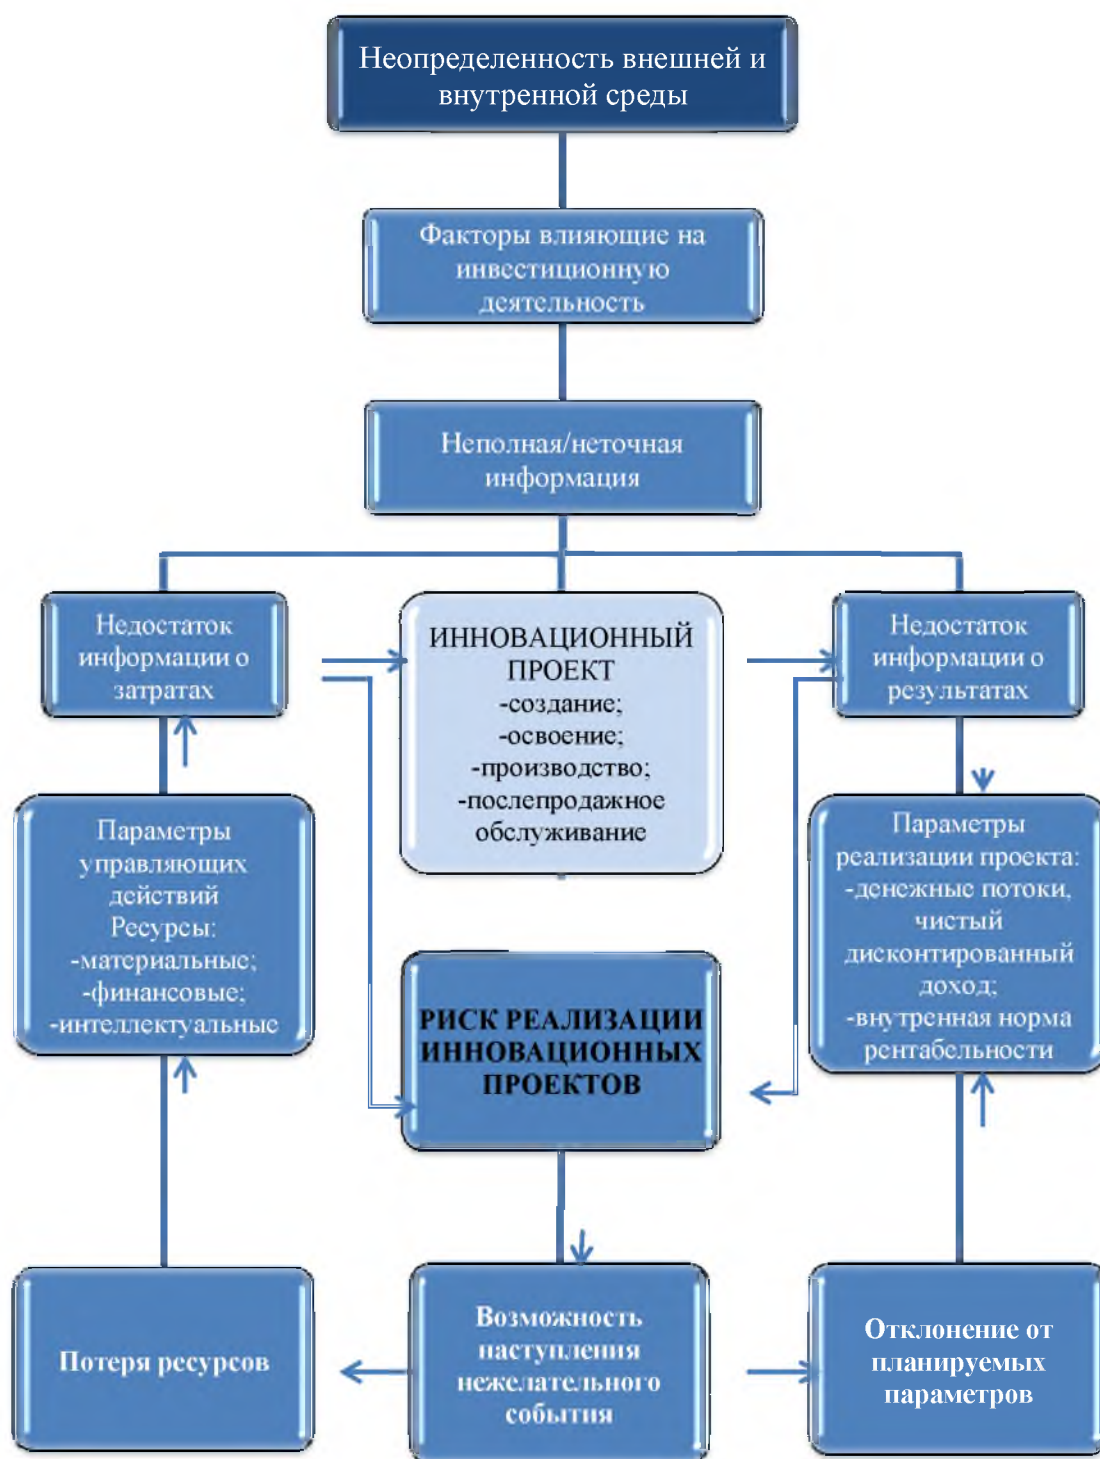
Неопределенность внешней и внутренной среды

Факторы влияющие на инвестиционную деятельность

Неполная/неточная информация

Недостаток информации о затратах

ИННОВАЦИОННЫЙ ПРОЕКТ
-создание;
-освоение;
-производство;
-послепродажное обслуживание

Недостаток информации о результатах

Параметры управляющих действий
Ресурсы:
-материальные;
-финансовые;
-интеллектуальные

Параметры реализации проекта:
-денежные потоки,
чистый дисконтированный доход;
-внутренная норма рентабельности

РИСК РЕАЛИЗАЦИИ ИННОВАЦИОННЫХ ПРОЕКТОВ

Потеря ресурсов

Возможность наступления нежелательного события

Отклонение от планируемых параметров